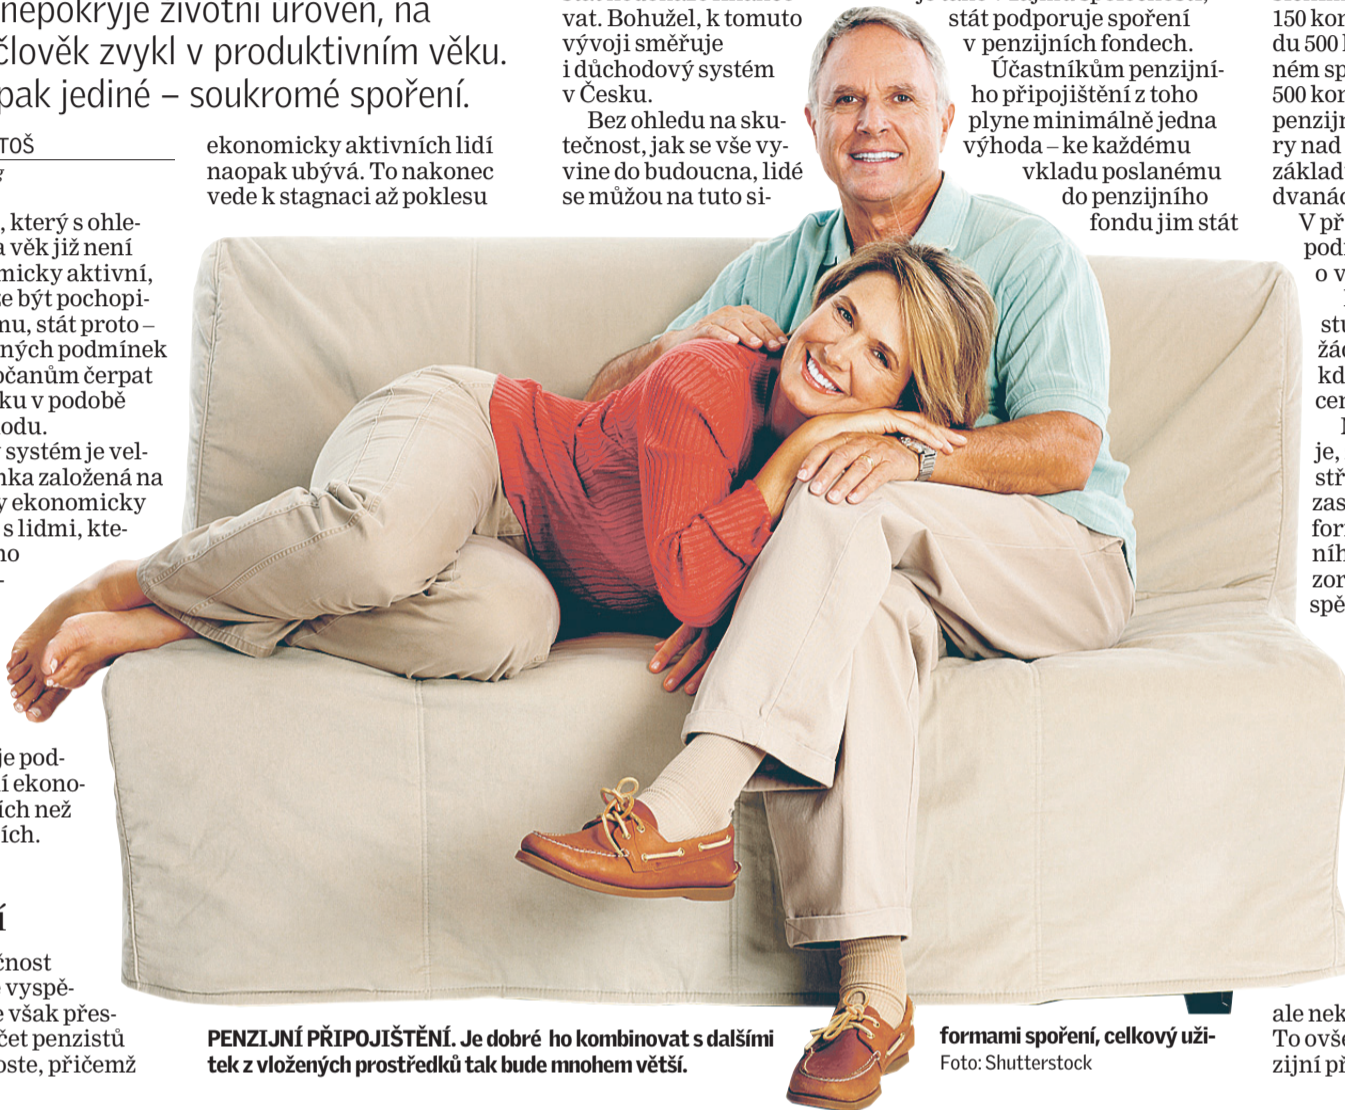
nepokryje životní úroveň, na člověk zvykl v produktivním věku. pak jediné – soukromé spoření.

TOŠ

, který s ohlea věk již není micky aktivní, e být pochopinu, stát proto – ných podmínek občanům čerpat ku v podobě odu. systém je velnka založená na y ekonomicky s lidmi, kteno

je podí ekonoích než ích.

í

čnost e vyspěe však přesčet penzistů oste, přičemž

ekonomicky aktivních lidí naopak ubývá. To nakonec vede k stagnaci až poklesu

vat. Bohužel, k tomuto vývoji směřuje i důchodový systém v Česku.

Bez ohledu na skutečnost, jak se vše vyvine do budoucna, lidé se můžou na tuto si-

stát podporuje spoření v penzijních fondech.

Účastníkům penzijního připojištění z toho plyne minimálně jedna výhoda – ke každému vkladu poslanému do penzijního fondu jim stát

150 kor du 500 ném sp 500 kor penzijn ry nad základ dvanác V př podi o v

stu žác kd cen

je, stř zas for níh zor spě

ale nek To ovše zijní př

PENZIJNÍ PŘIPOJIŠTĚNÍ. Je dobré ho kombinovat s dalšími formami spoření, celkový užitek z vložených prostředků tak bude mnohem větší. Foto: Shutterstock